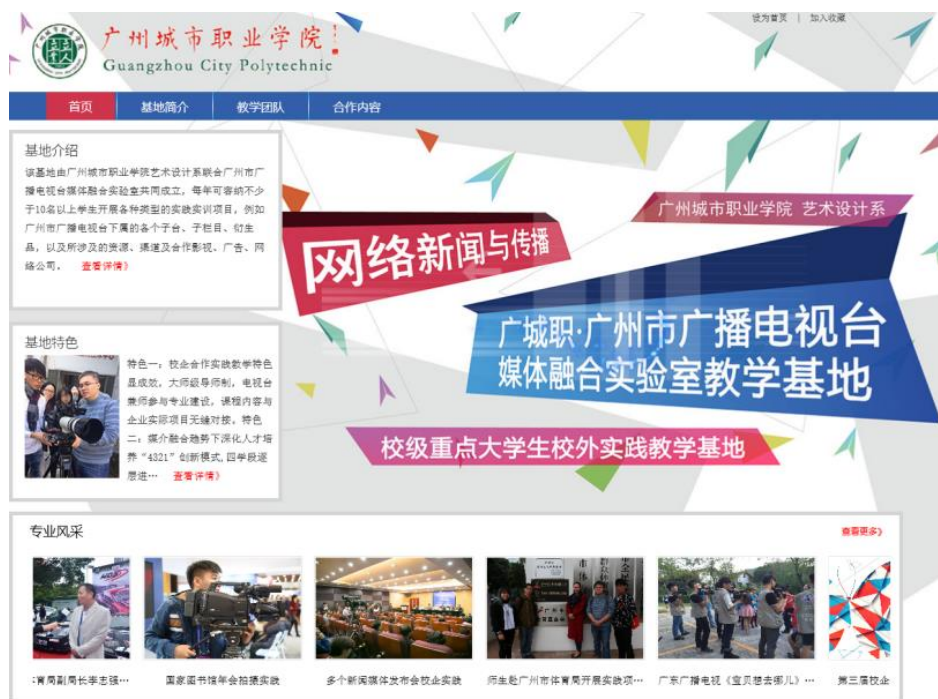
广州城市职业学院
Guangzhou City Polytechnic

设为首页 | 加入收藏

首页　基地简介　教学团队　合作内容

基地介绍

该基地由广州城市职业学院艺术设计系联合广州市广播电视台媒体融合实验室共同成立，每年可容纳不少于10名以上学生开展各种类型的实践实训项目，例如广州市广播电视台下属的各个子台、子栏目、衍生品，以及所涉及的资源、渠道及合作影视、广告、网络公司。　查看详情》

基地特色

特色一：校企合作实践教学特色显成效，大师级导师制，电视台兼师参与专业建设，课程内容与企业实际项目无缝对接，特色二：媒介融合趋势下深化人才培养“4321”创新模式，四学段递层进…　查看详情》

广州城市职业学院 艺术设计系

网络新闻与传播

广城职·广州市广播电视台
媒体融合实验室教学基地

校级重点大学生校外实践教学基地

专业风采

查看更多》

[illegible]育局副局长李志强…　国家图书馆年会拍摄实践　多个新闻媒体发布会校企实践　师生赴广州市体育局开展实践项…　广东广播电视《宝贝想去哪儿》…　第三届校企